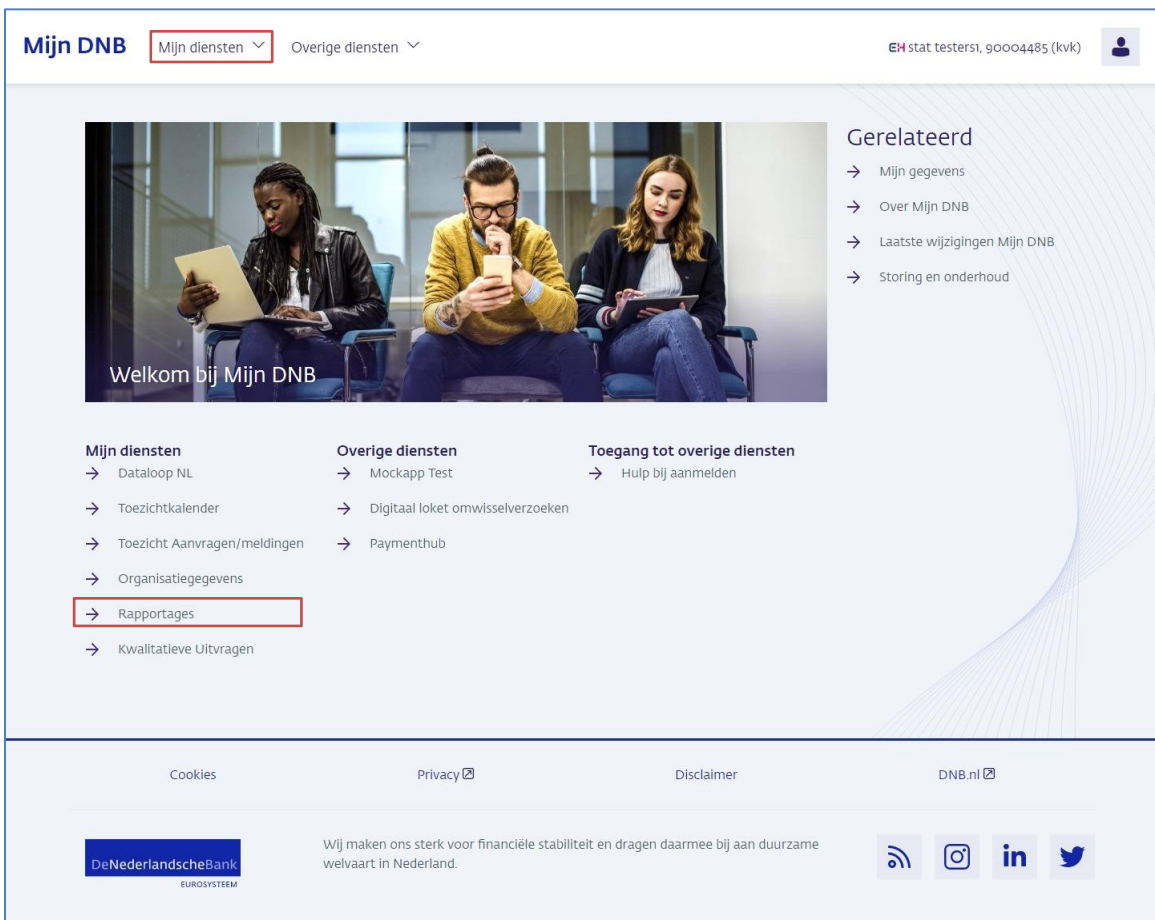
Mijn DNB Mijn diensten Overige diensten

EH stat testers1, 90004485 (kvk)

Welkom bij Mijn DNB

Gerelateerd
→ Mijn gegevens
→ Over Mijn DNB
→ Laatste wijzigingen Mijn DNB
→ Storing en onderhoud

Mijn diensten
→ Dataloop NL
→ Toezichtkalender
→ Toezicht Aanvragen/meldingen
→ Organisatiegegevens
→ Rapportages
→ Kwalitatieve Uitvragen

Overige diensten
→ Mockapp Test
→ Digitaal loket omwisselverzoeken
→ Paymenthub

Toegang tot overige diensten
→ Hulp bij aanmelden

Cookies Privacy Disclaimer DNB.nl

DeNederlandscheBank EUROSYSTEEM

Wij maken ons sterk voor financiële stabiliteit en dragen daarmee bij aan duurzame welvaart in Nederland.

in